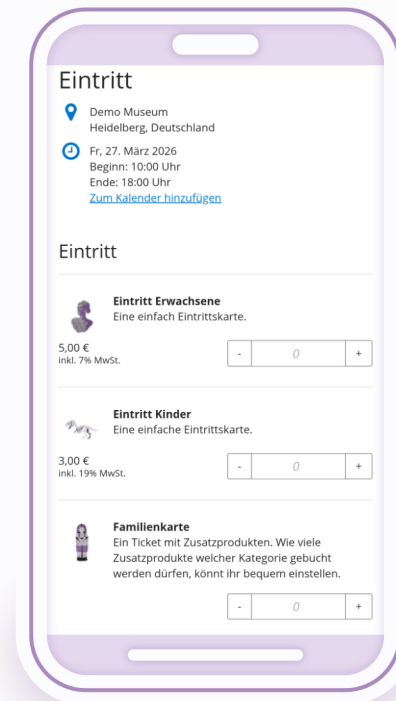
Eintritt

Demo Museum
Heidelberg, Deutschland

Fr, 27. März 2026
Beginn: 10:00 Uhr
Ende: 18:00 Uhr
Zum Kalender hinzufügen

Eintritt

Eintritt Erwachsene
Eine einfach Eintrittskarte.

5,00 €
inkl. 7% MwSt.

- 0 +

Eintritt Kinder
Eine einfache Eintrittskarte.

3,00 €
inkl. 19% MwSt.

- 0 +

Familienkarte
Ein Ticket mit Zusatzprodukten. Wie viele Zusatzprodukte welcher Kategorie gebucht werden dürfen, könnt ihr bequem einstellen.

- 0 +